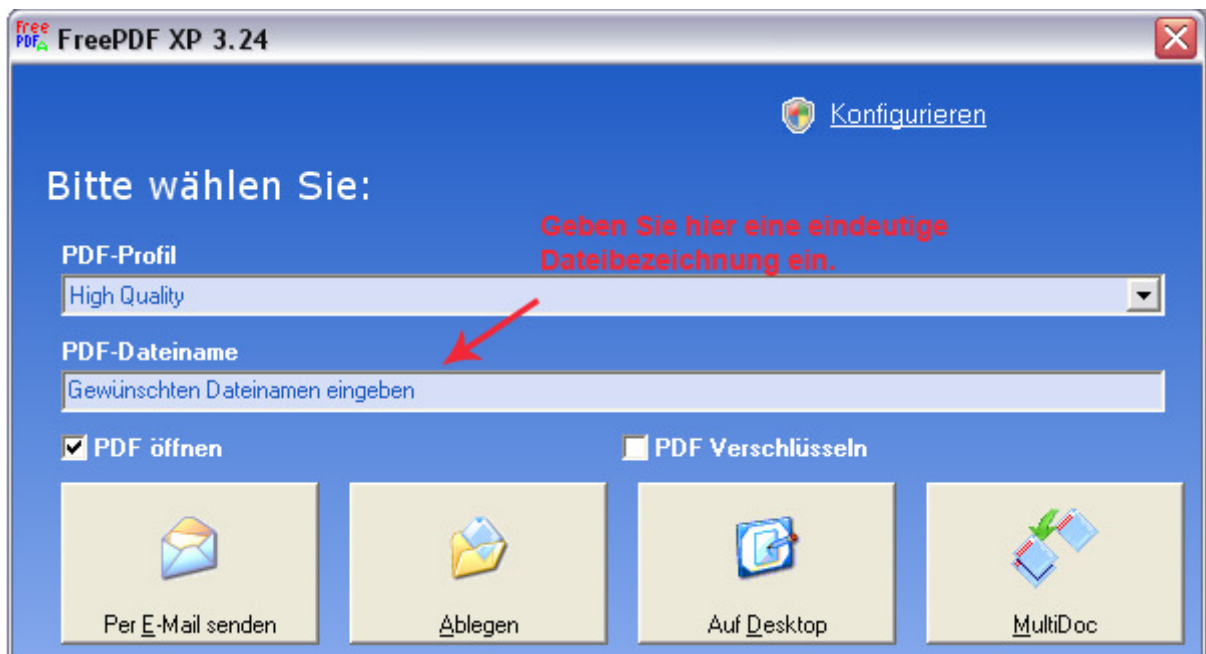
Free PDF FreePDF XP 3.24

Konfigurieren

Bitte wählen Sie:

Geben Sie hier eine eindeutige Dateibezeichnung ein.

PDF-Profil

High Quality

PDF-Dateiname

Gewünschten Dateinamen eingeben

PDF öffnen

PDF Verschlüsseln

Per E-Mail senden

Ablegen

Auf Desktop

MultiDoc